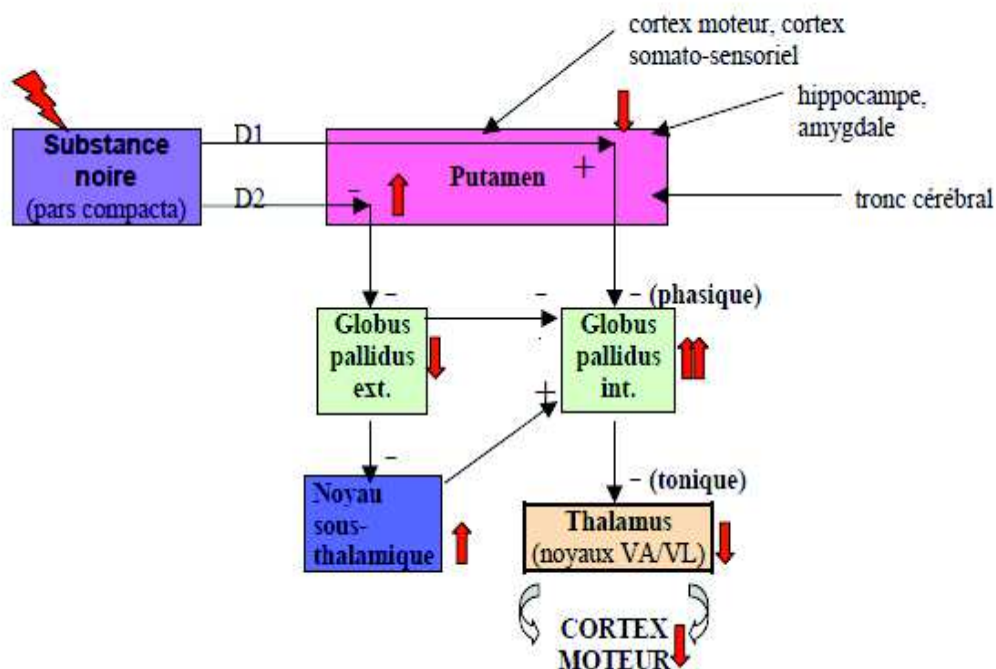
cortex moteur, cortex somato-sensoriel

hippocampe, amygdale

Substance noire (pars compacta)

D1

D2

Putamen

-

+

tronc cérébral

-

-

- (phasique)

Globus pallidus ext.

Globus pallidus int.

+

-

Noyau sous-thalamique

- (tonique)

Thalamus (noyaux VA/VL)

CORTEX MOTEUR